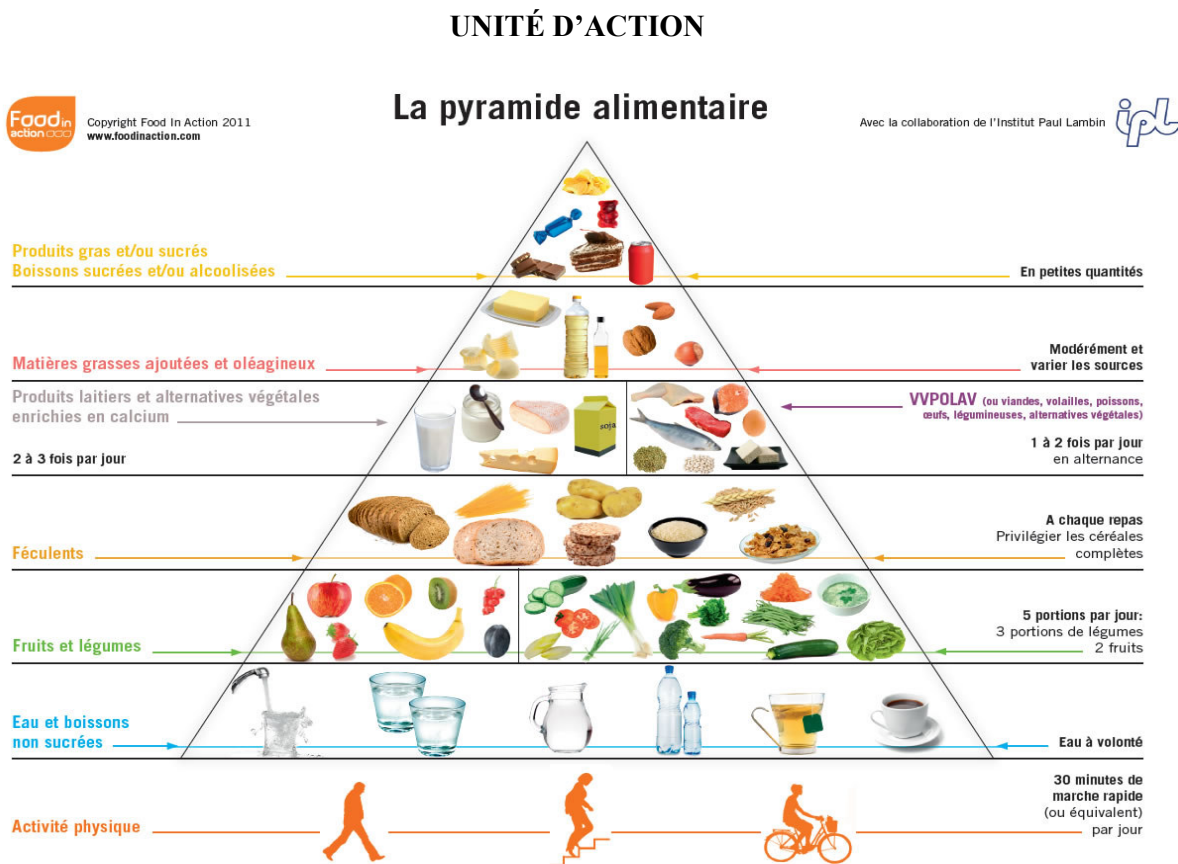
UNITÉ D'ACTION

Food in action

Copyright Food In Action 2011
www.foodinaction.com

La pyramide alimentaire

Avec la collaboration de l'Institut Paul Lambin

ipl

Produits gras et/ou sucrés
Boissons sucrées et/ou alcoolisées

En petites quantités

Matières grasses ajoutées et oléagineux

Modérément et varier les sources

Produits laitiers et alternatives végétales enrichies en calcium

2 à 3 fois par jour

soja

VVPOLAV (ou viandes, volailles, poissons, œufs, légumineuses, alternatives végétales)

1 à 2 fois par jour en alternance

Féculents

A chaque repas
Privilégier les céréales complètes

Fruits et légumes

5 portions par jour:
3 portions de légumes
2 fruits

Eau et boissons non sucrées

Eau à volonté

Activité physique

30 minutes de marche rapide (ou équivalent) par jour